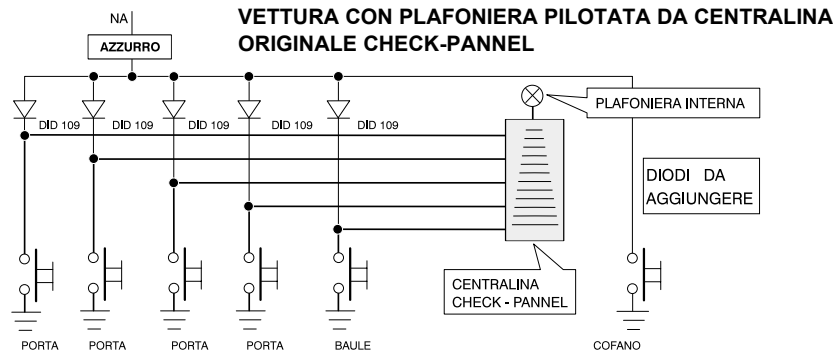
VETTURA CON PLAFONIERA PILOTATA DA CENTRALINA ORIGINALE CHECK-PANNEL

NA

AZZURRO

DID 109

DID 109

DID 109

DID 109

DID 109

PLAFONIERA INTERNA

DIODI DA AGGIUNGERE

CENTRALINA CHECK - PANNEL

PORTA

PORTA

PORTA

PORTA

BAULE

COFANO